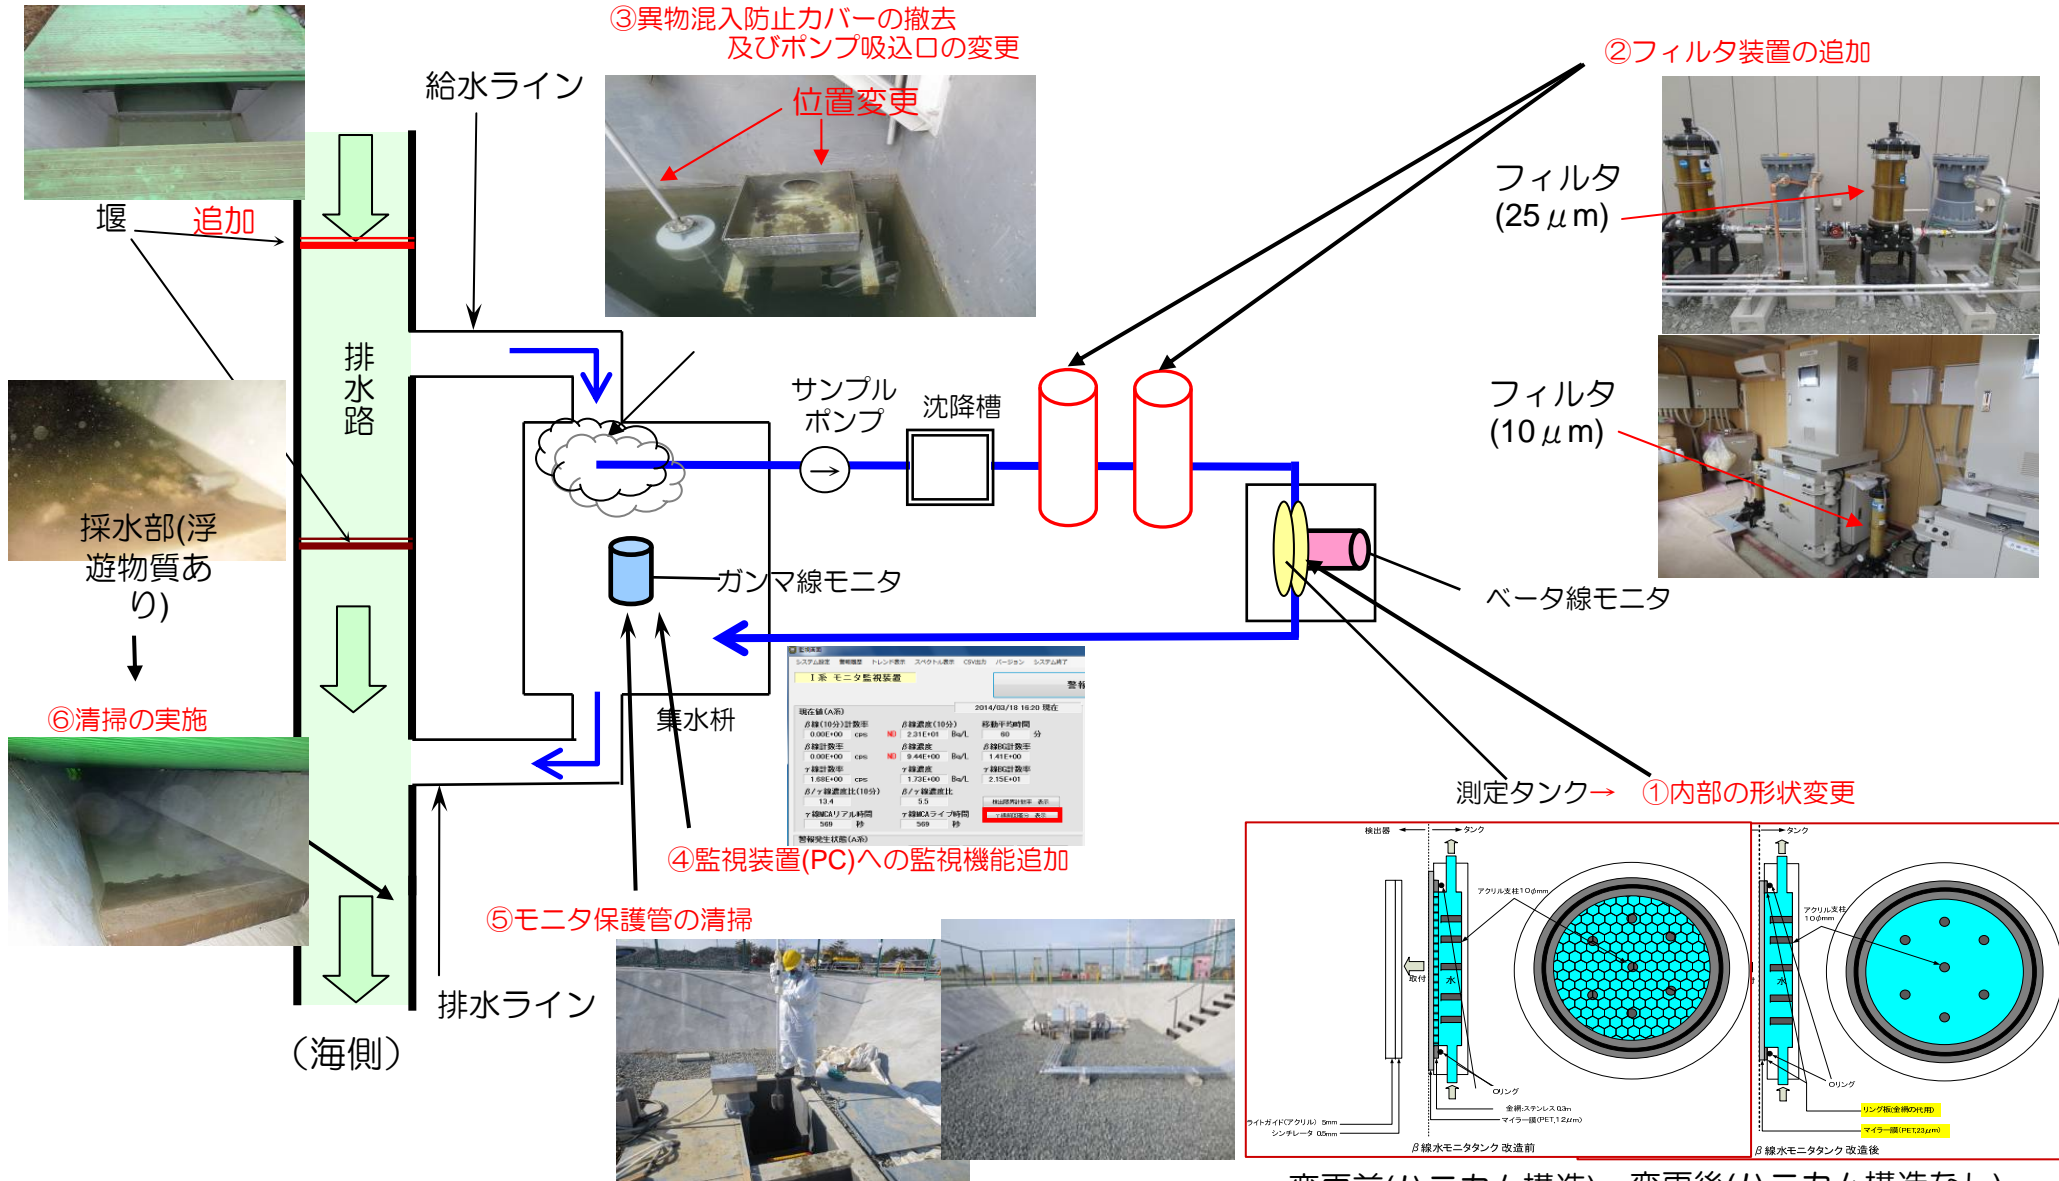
③異物混入防止カバーの撤去
及びポンプ吸込口の変更

②フィルタ装置の追加

給水ライン

位置変更

フィルタ
(25$\mu$m)

堰

追加

排水路

サンプルポンプ

沈降槽

フィルタ
(10$\mu$m)

採水部(浮遊物質あり)

ガンマ線モニタ

ベータ線モニタ

⑥清掃の実施

集水枡

I系 モニタ監視装置

2014/03/18 16:20 現在

測定タンク→

①内部の形状変更

④監視装置(PC)への監視機能追加

⑤モニタ保護管の清掃

排水ライン

(海側)

検出器

タンク

アクリル支柱10φmm

取付

水

Oリング

金網:ステンレス 0.3m

マイラー膜(PET,12$\mu$m)

ライトガイド(アクリル) 5mm

シンチレータ 0.5mm

β線水モニタタンク 改造前

タンク

アクリル支柱10φmm

Oリング

リング板(金網の代用)

マイラー膜(PET,23$\mu$m)

β線水モニタタンク 改造後

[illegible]